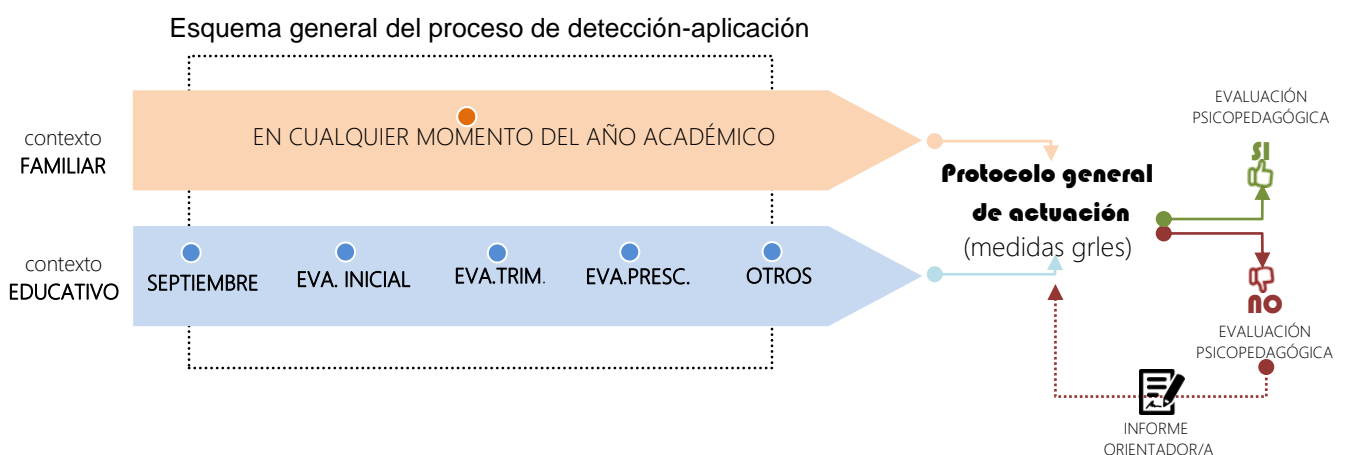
Esquema general del proceso de detección-aplicación

contexto
FAMILIAR

EN CUALQUIER MOMENTO DEL AÑO ACADÉMICO

contexto
EDUCATIVO

SEPTIEMBRE

EVA. INICIAL

EVA.TRIM.

EVA.PRESC.

OTROS

Protocolo general de actuación
(medidas grles)

EVALUACIÓN
PSICOPEDAGÓGICA

SI

NO

EVALUACIÓN
PSICOPEDAGÓGICA

INFORME
ORIENTADOR/A